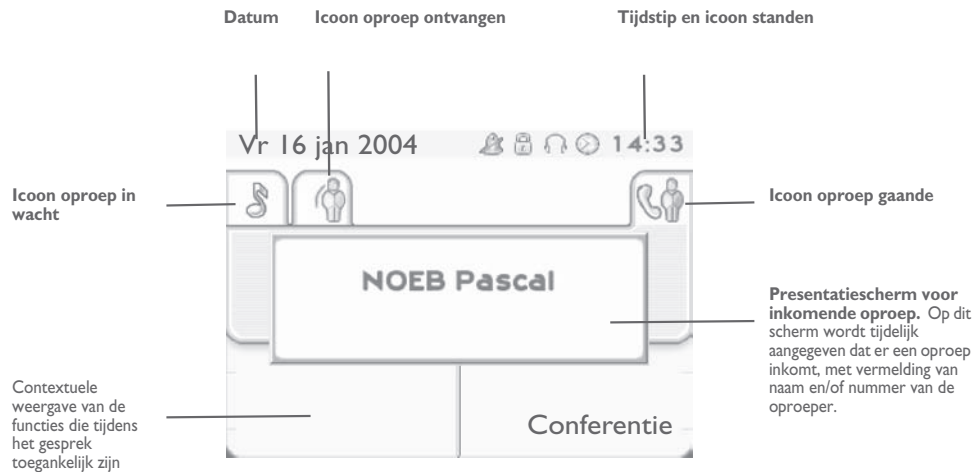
Datum

Icoon oproep ontvangen

Tijdstip en icoon standen

Vr 16 jan 2004

14:33

Icoon oproep in wacht

Icoon oproep gaande

NOEB Pascal

**Presentatiescherm voor inkomende oproep.** Op dit scherm wordt tijdelijk aangegeven dat er een oproep inkomt, met vermelding van naam en/of nummer van de oproeper.

Contextuele weergave van de functies die tijdens het gesprek toegankelijk zijn

Conferentie